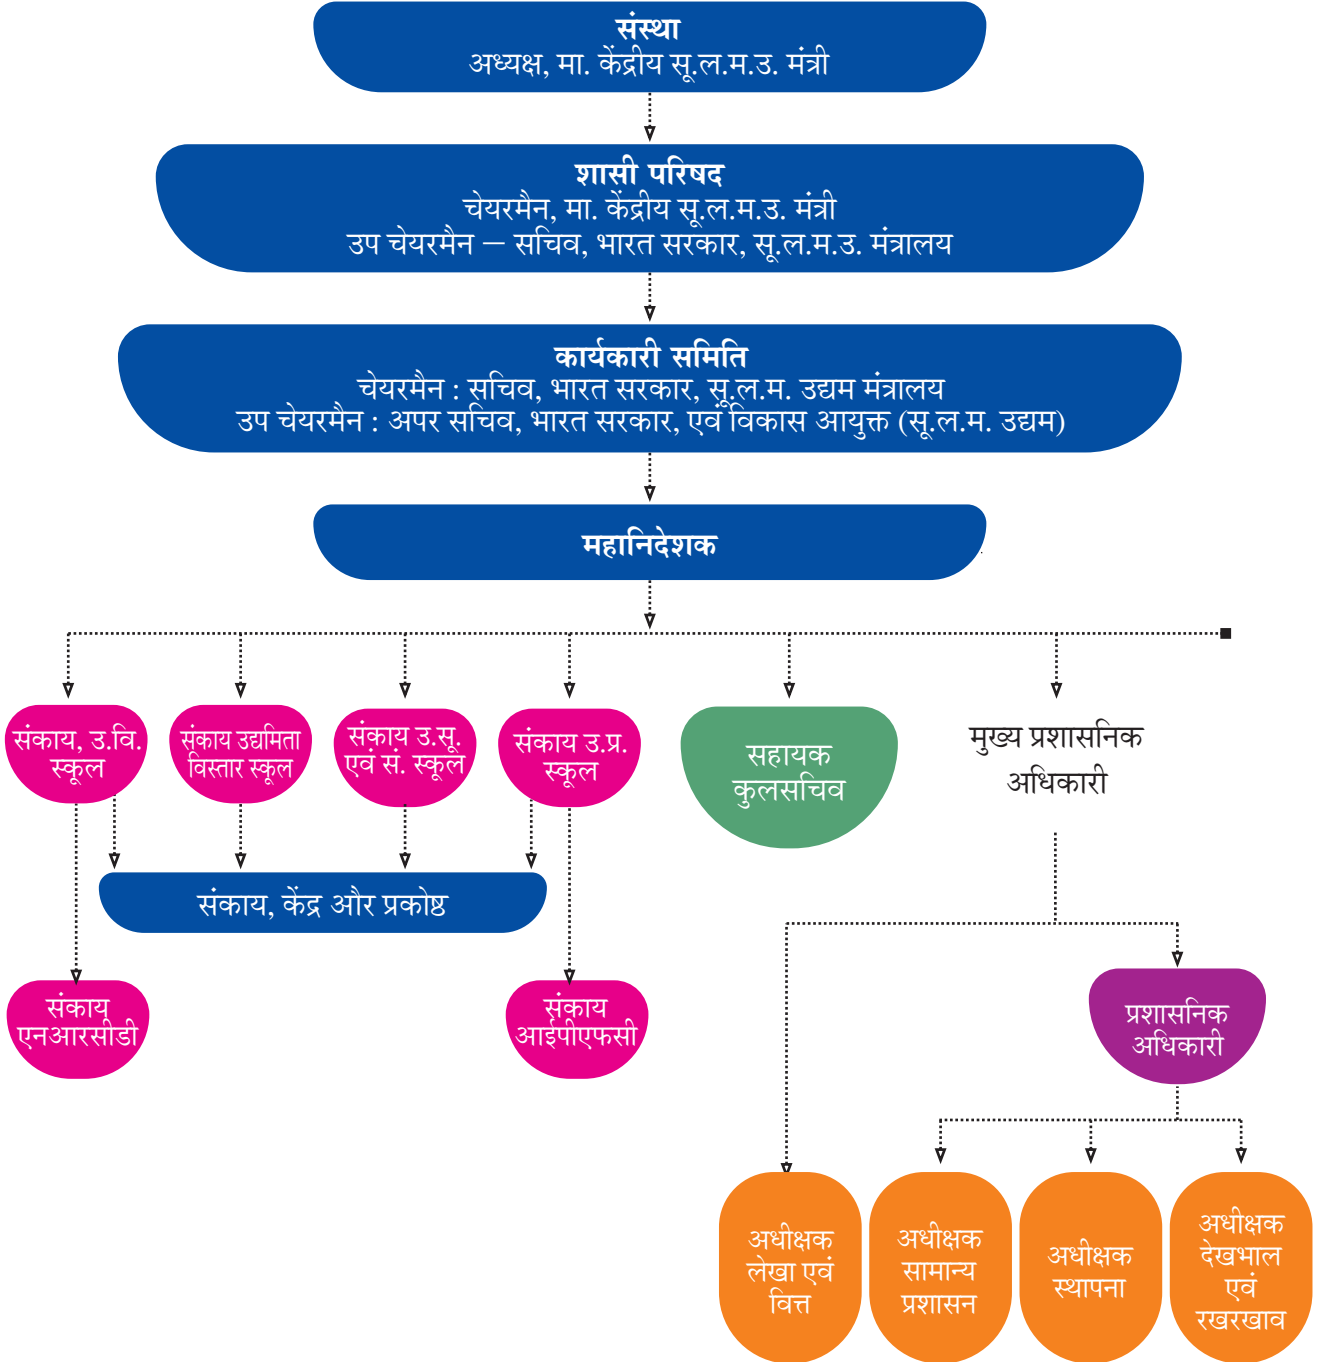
संस्था
अध्यक्ष, मा. केंद्रीय सू.ल.म.उ. मंत्री

शासी परिषद
चेयरमैन, मा. केंद्रीय सू.ल.म.उ. मंत्री
उप चेयरमैन – सचिव, भारत सरकार, सू.ल.म.उ. मंत्रालय

कार्यकारी समिति
चेयरमैन : सचिव, भारत सरकार, सू.ल.म. उद्यम मंत्रालय
उप चेयरमैन : अपर सचिव, भारत सरकार, एवं विकास आयुक्त (सू.ल.म. उद्यम)

महानिदेशक

संकाय, उ.वि. स्कूल

संकाय उद्यमिता विस्तार स्कूल

संकाय उ.सू. एवं सं. स्कूल

संकाय उ.प्र. स्कूल

सहायक कुलसचिव

मुख्य प्रशासनिक अधिकारी

संकाय, केंद्र और प्रकोष्ठ

संकाय एनआरसीडी

संकाय आईपीएफसी

प्रशासनिक अधिकारी

अधीक्षक लेखा एवं वित्त

अधीक्षक सामान्य प्रशासन

अधीक्षक स्थापना

अधीक्षक देखभाल एवं रखरखाव